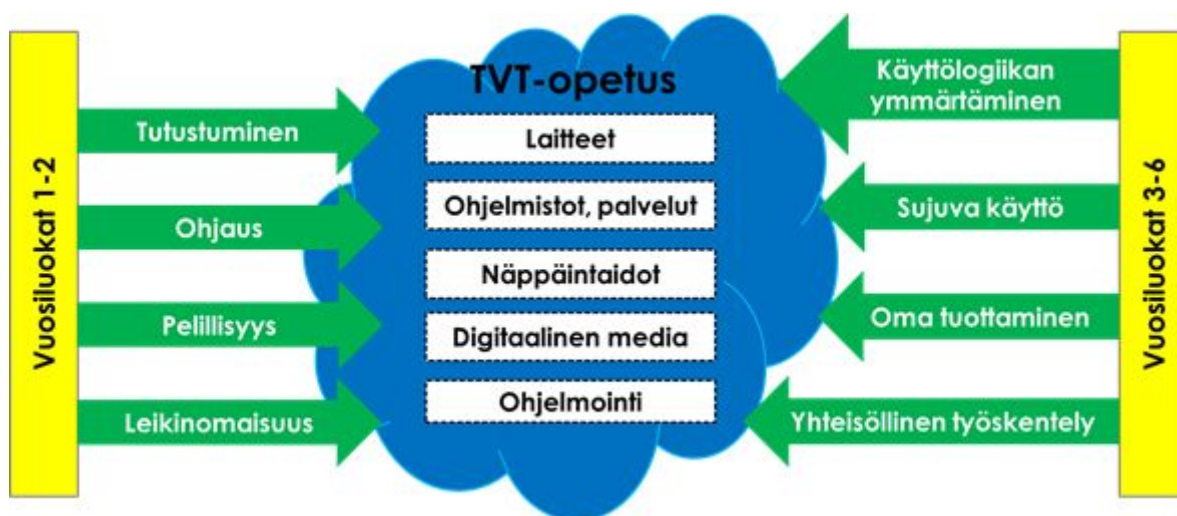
Vuosiluokat 1-2

Tutustuminen

Ohjaus

Pelillisyys

Leikinomaisuus

TVT-opetus

Laitteet

Ohjelmistot, palvelut

Näppäintaidot

Digitaalinen media

Ohjelmointi

Käyttölogiikan ymmärtäminen

Sujuva käyttö

Oma tuottaminen

Yhteisöllinen työskentely

Vuosiluokat 3-6